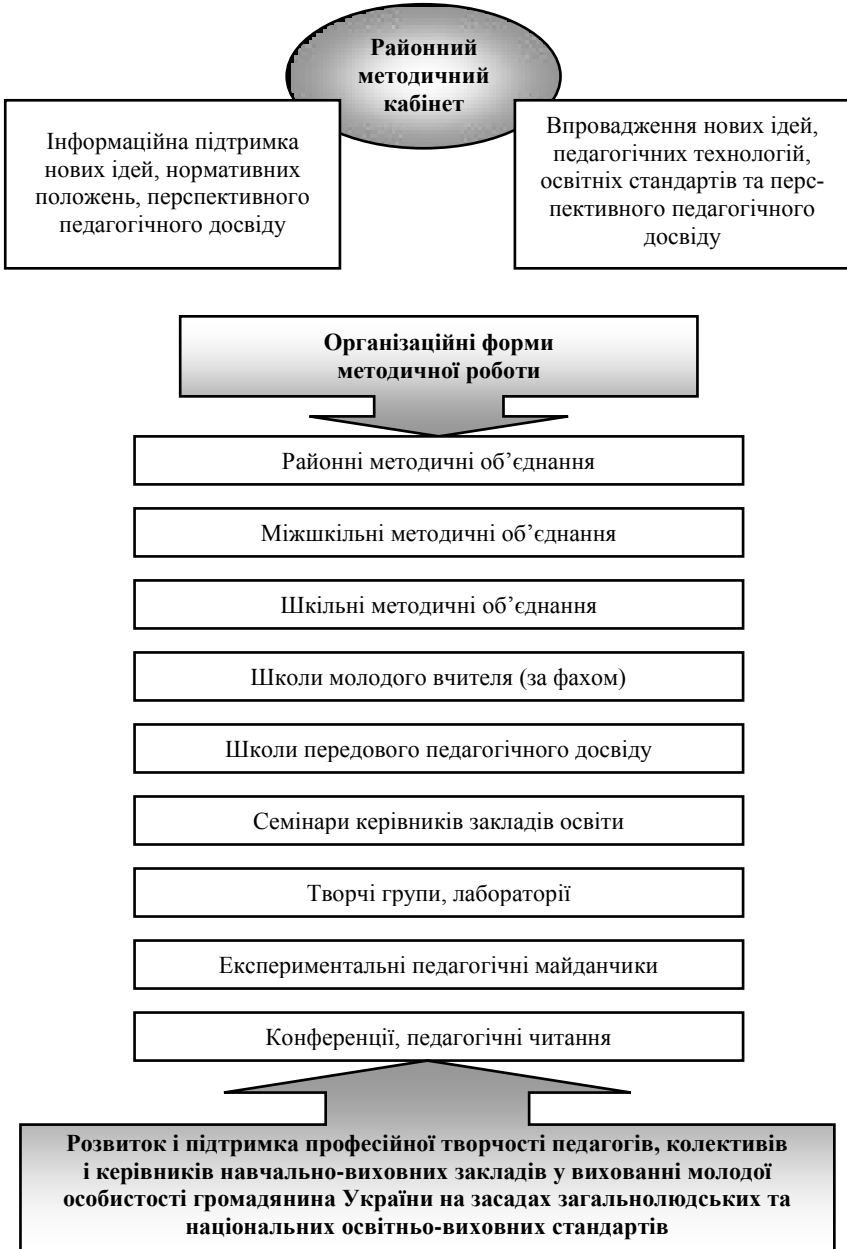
Районний методичний кабінет

Інформаційна підтримка нових ідей, нормативних положень, перспективного педагогічного досвіду

Впровадження нових ідей, педагогічних технологій, освітніх стандартів та перспективного педагогічного досвіду

Організаційні форми методичної роботи

Районні методичні об’єднання

Міжшкільні методичні об’єднання

Шкільні методичні об’єднання

Школи молодого вчителя (за фахом)

Школи передового педагогічного досвіду

Семінари керівників закладів освіти

Творчі групи, лабораторії

Експериментальні педагогічні майданчики

Конференції, педагогічні читання

Розвиток і підтримка професійної творчості педагогів, колективів і керівників навчально-виховних закладів у вихованні молодої особистості громадянина України на засадах загальнолюдських та національних освітньо-виховних стандартів